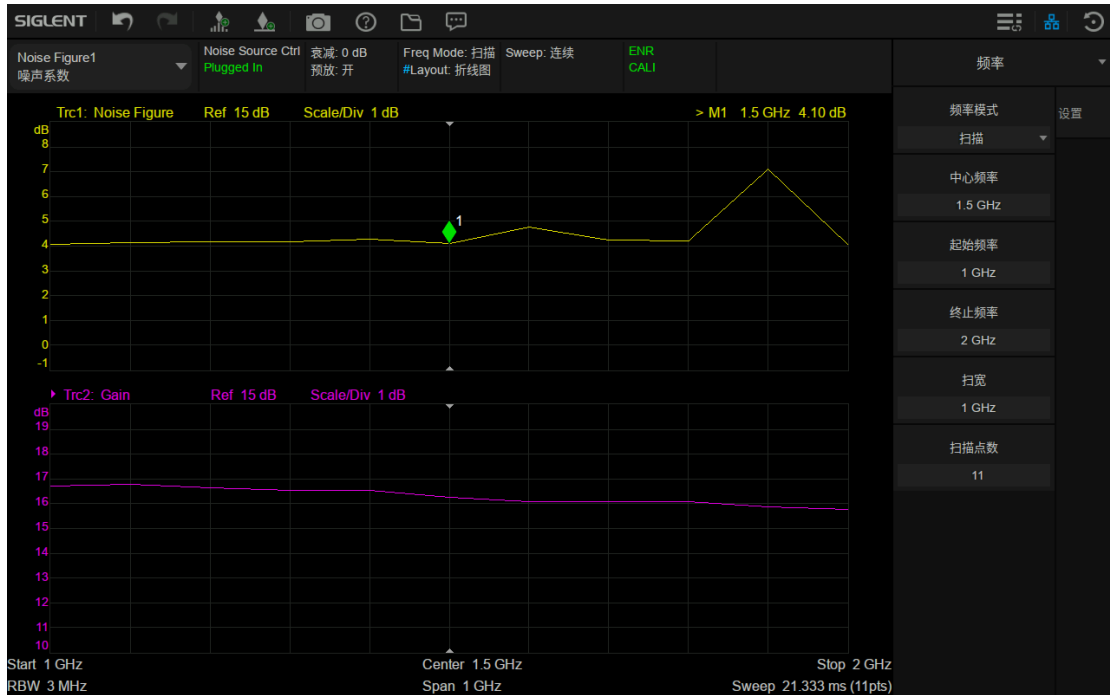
SIGLENT

Noise Figure1
噪声系数

Noise Source Ctrl
Plugged In

衰减: 0 dB
预放: 开

Freq Mode: 扫描
#Layout: 折线图

Sweep: 连续

ENR
CALI

频率

Trc1: Noise Figure Ref 15 dB Scale/Div 1 dB > M1 1.5 GHz 4.10 dB

dB
8
7
6
5
4
3
2
1
0
-1

1

Trc2: Gain Ref 15 dB Scale/Div 1 dB

dB
19
18
17
16
15
14
13
12
11
10

频率模式
扫描

中心频率
1.5 GHz

起始频率
1 GHz

终止频率
2 GHz

扫宽
1 GHz

扫描点数
11

设置

Start 1 GHz
Center 1.5 GHz
Stop 2 GHz
RBW 3 MHz
Span 1 GHz
Sweep 21.333 ms (11pts)